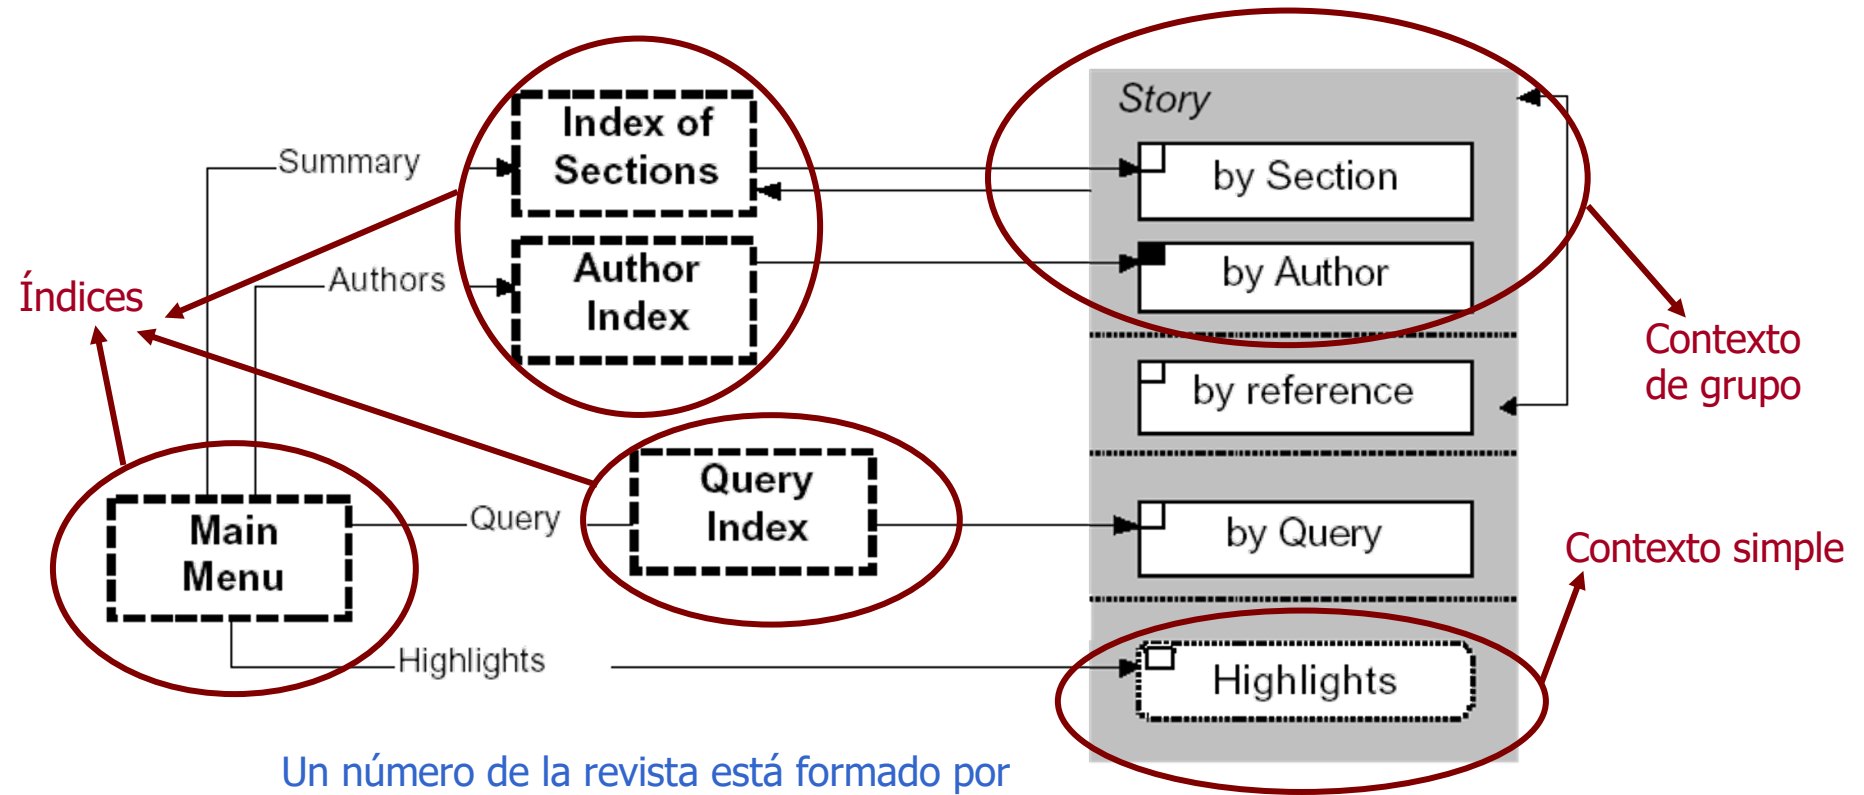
Índices

Summary

Authors

Query

Highlights

Main Menu

Index of Sections

Author Index

Query Index

Story

by Section

by Author

by reference

by Query

Highlights

Contexto de grupo

Contexto simple

Un número de la revista está formado por